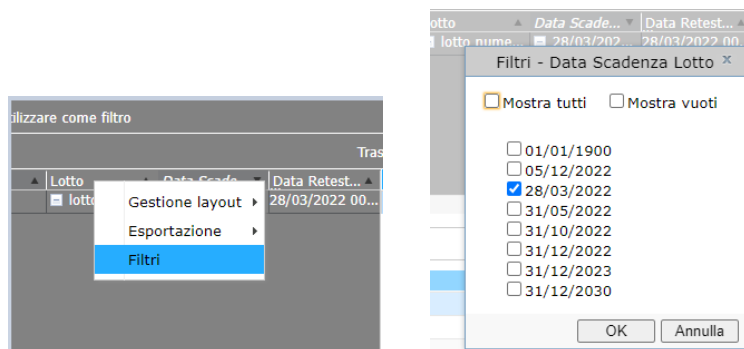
ilizzare come filtro

Tras

Lotto

Data Scade

Data Retest...

lotto

28/03/2022 00...

Gestione layout

Esportazione

Filtri

Lotto

Data Scade...

Data Retest...

lotto nume...

28/03/202...

28/03/2022 00...

Filtri - Data Scadenza Lotto ×

Mostra tutti

Mostra vuoti

01/01/1900

05/12/2022

28/03/2022

31/05/2022

31/10/2022

31/12/2022

31/12/2023

31/12/2030

OK

Annulla